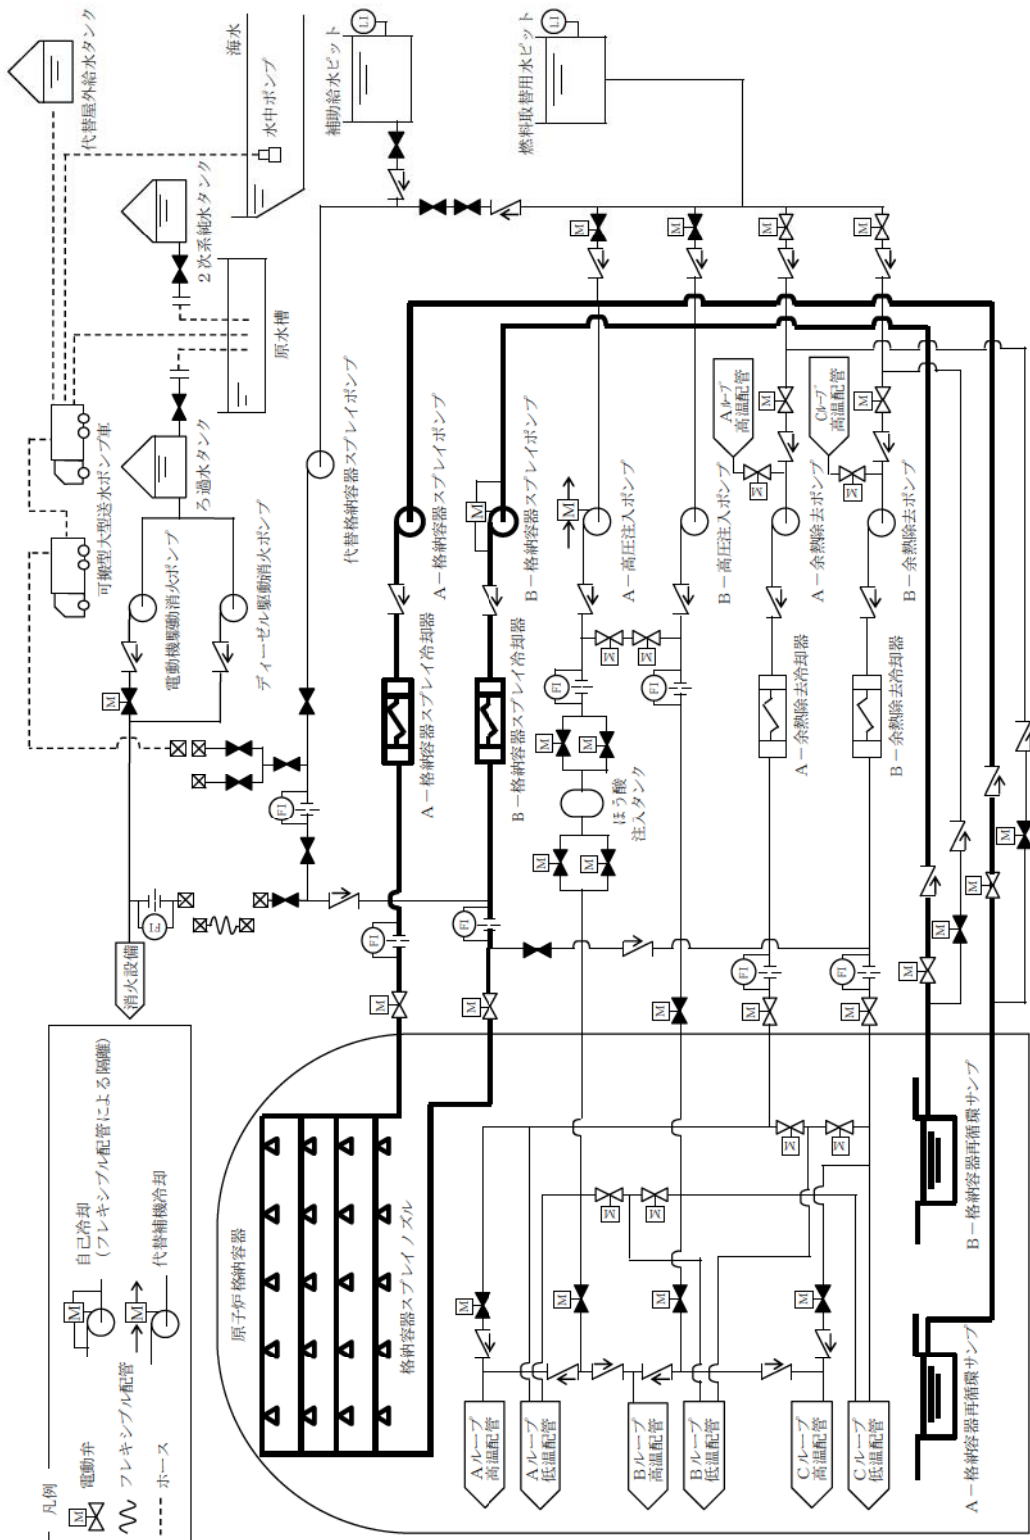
代替屋外給水タンク
海水
水中ポンプ
補助給水ピット
LI
燃料取替用水ピット
LI
2次系純水タンク
原水槽
ろ過水タンク
可搬型大型送水ポンプ車
電動機駆動消火ポンプ
ディーゼル駆動消火ポンプ
代替格納容器スプレイポンプ
A－格納容器スプレイポンプ
B－格納容器スプレイポンプ
A－高圧注入ポンプ
B－高圧注入ポンプ
Aループ高温配管
A－余熱除去ポンプ
Cループ高温配管
B－余熱除去ポンプ
A－格納容器スプレイ冷却器
B－格納容器スプレイ冷却器
ほう酸注入タンク
A－余熱除去冷却器
B－余熱除去冷却器
FI
M
消火設備
原子炉格納容器
格納容器スプレイノズル
B－格納容器再循環サンプ
A－格納容器再循環サンプ
Aループ高温配管
Aループ低温配管
Bループ高温配管
Bループ低温配管
Cループ高温配管
Cループ低温配管
凡例
電動弁
フレキシブル配管
ホース
自己冷却（フレキシブル配管による隔離）
代替補機冷却